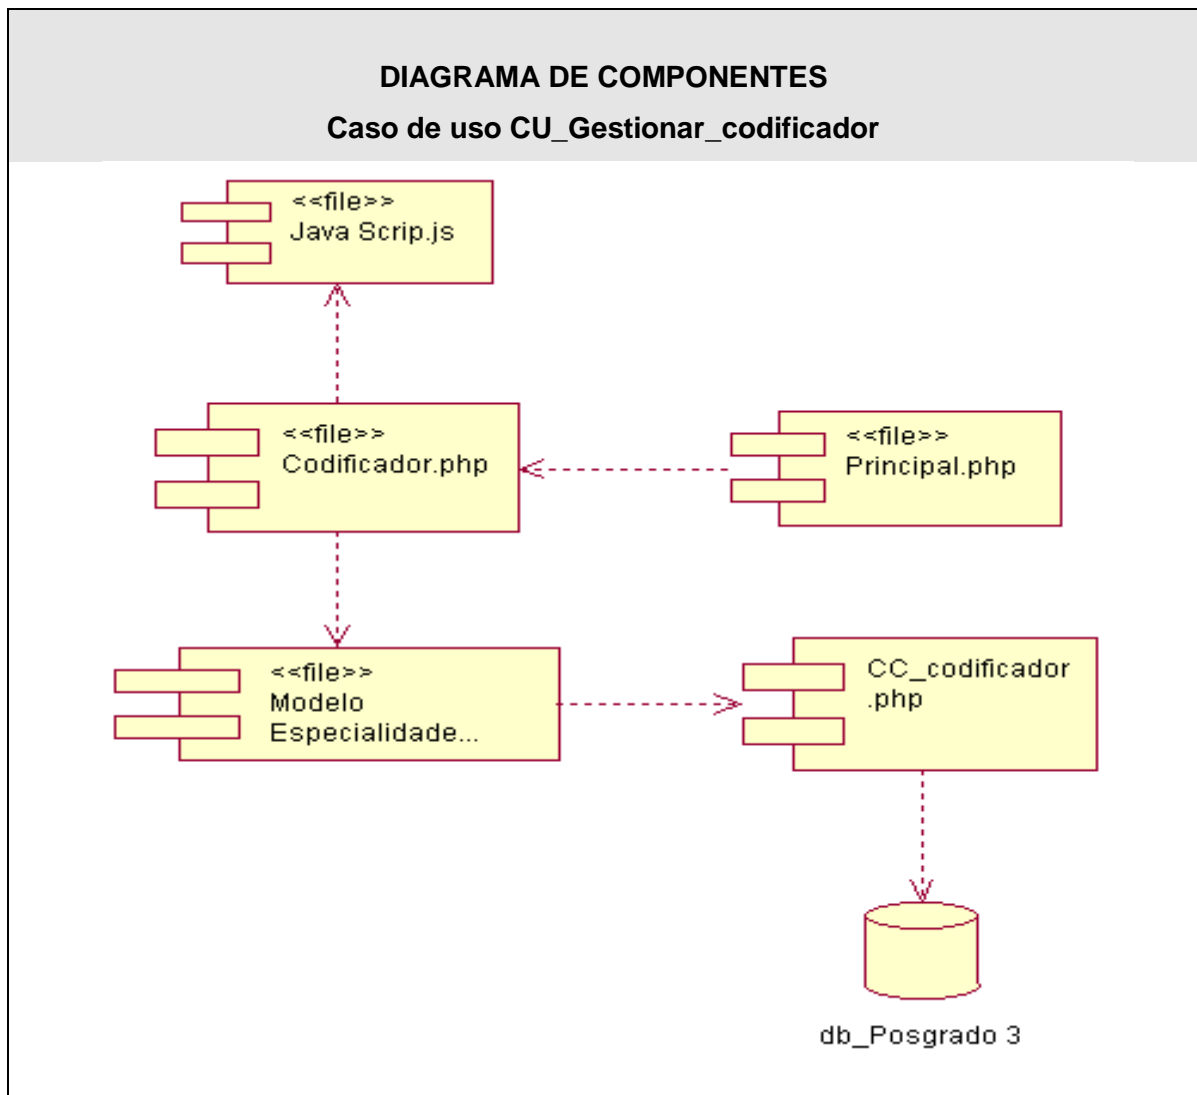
DIAGRAMA DE COMPONENTES

Caso de uso CU_Gestionar_codificador

<<file>>
Java Scrip.js

<<file>>
Codificador.php

<<file>>
Principal.php

<<file>>
Modelo
Especialidade...

CC_codificador
.php

db_Posgrado 3